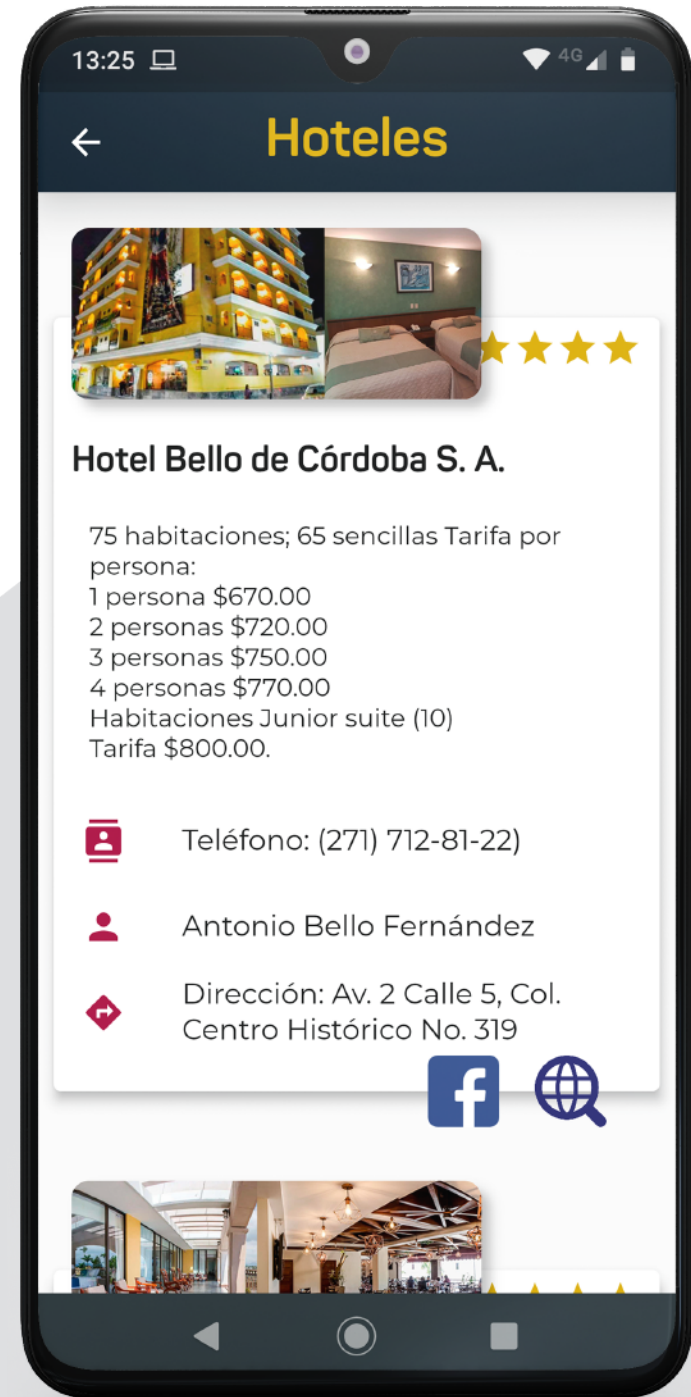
13:25 4G

Hoteles

Hotel Bello de Córdoba S. A.

75 habitaciones; 65 sencillas Tarifa por persona:
1 persona $670.00
2 personas $720.00
3 personas $750.00
4 personas $770.00
Habitaciones Junior suite (10)
Tarifa $800.00.

Teléfono: (271) 712-81-22)

Antonio Bello Fernández

Dirección: Av. 2 Calle 5, Col. Centro Histórico No. 319